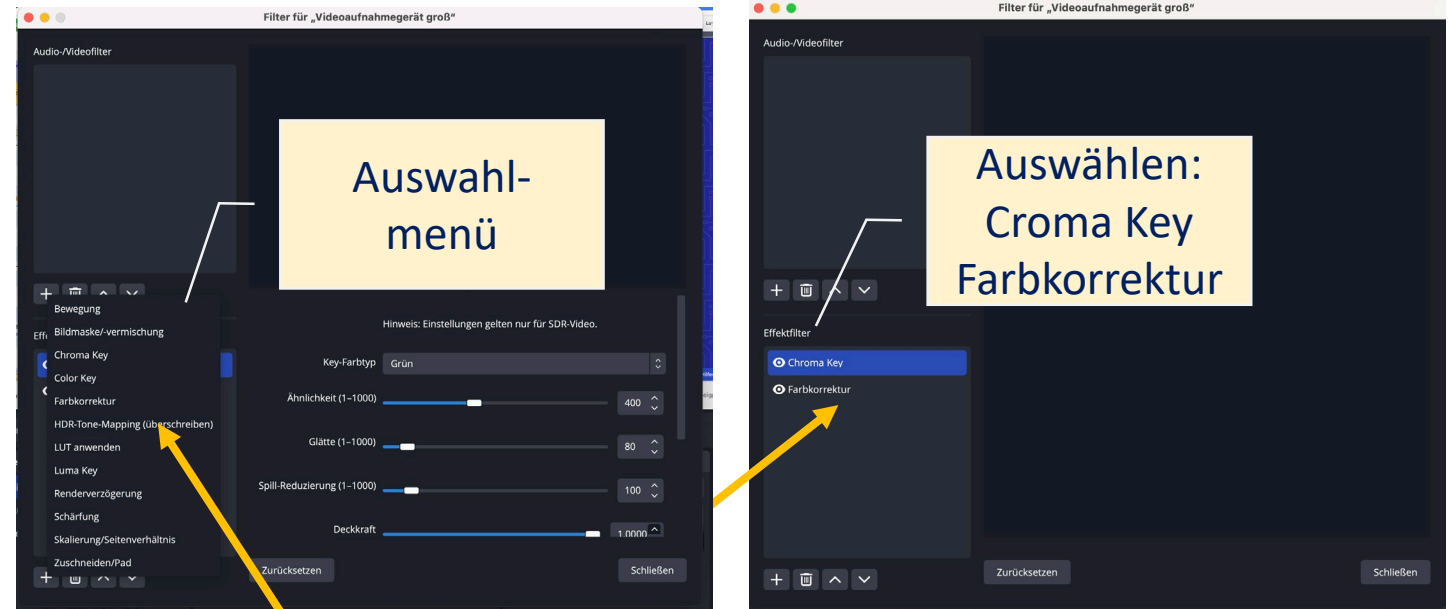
Filter für „Videoaufnahmegerät groß“

Audio-/Videofilter

Auswahl-menü

Bewegung
Bildmaske/-vermischung
Chroma Key
Color Key
Farbkorrektur
HDR-Tone-Mapping (überschreiben)
LUT anwenden
Luma Key
Renderverzögerung
Schärfung
Skalierung/Seitenverhältnis
Zuschneiden/Pad

Effe

Hinweis: Einstellungen gelten nur für SDR-Video.

Key-Farbtyp Grün

Ähnlichkeit (1–1000) 400

Glätte (1–1000) 80

Spill-Reduzierung (1–1000) 100

Deckkraft 1,0000

Zurücksetzen

Schließen

Filter für „Videoaufnahmegerät groß“

Audio-/Videofilter

Auswählen: Croma Key Farbkorrektur

Effektfilter

Chroma Key
Farbkorrektur

Zurücksetzen

Schließen